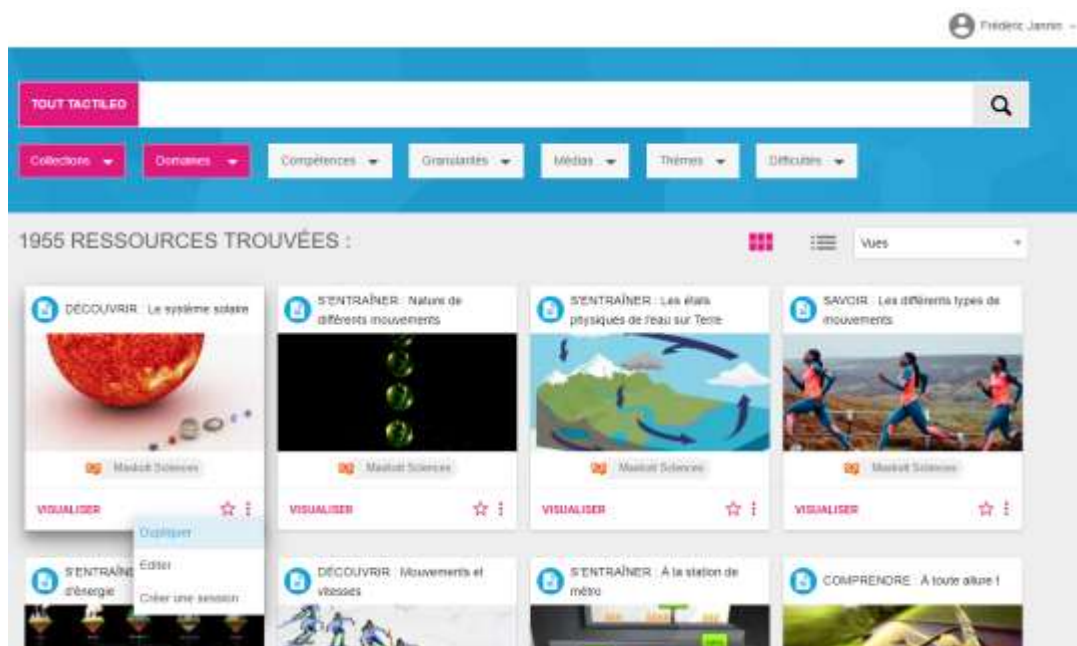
Frédéric Jannin

TOUT TACTILEO

Collections
Domaines
Compétences
Granularités
Médias
Thèmes
Difficultés

1955 RESSOURCES TROUVÉES :

Vues

DÉCOUVRIR : Le système solaire
Magnard Sciences
VISUALISER

S'ENTRAÎNER : Nature de différents mouvements
Magnard Sciences
VISUALISER

S'ENTRAÎNER : Les états physiques de l'eau sur Terre
Magnard Sciences
VISUALISER

SAVOIR : Les différents types de mouvements
Magnard Sciences
VISUALISER

Dupliquer
Editer
Créer une session

S'ENTRAÎNE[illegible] d'énergie

DÉCOUVRIR : Mouvements et vitesses

S'ENTRAÎNER : À la station de métro

COMPRENDRE : À toute allure !